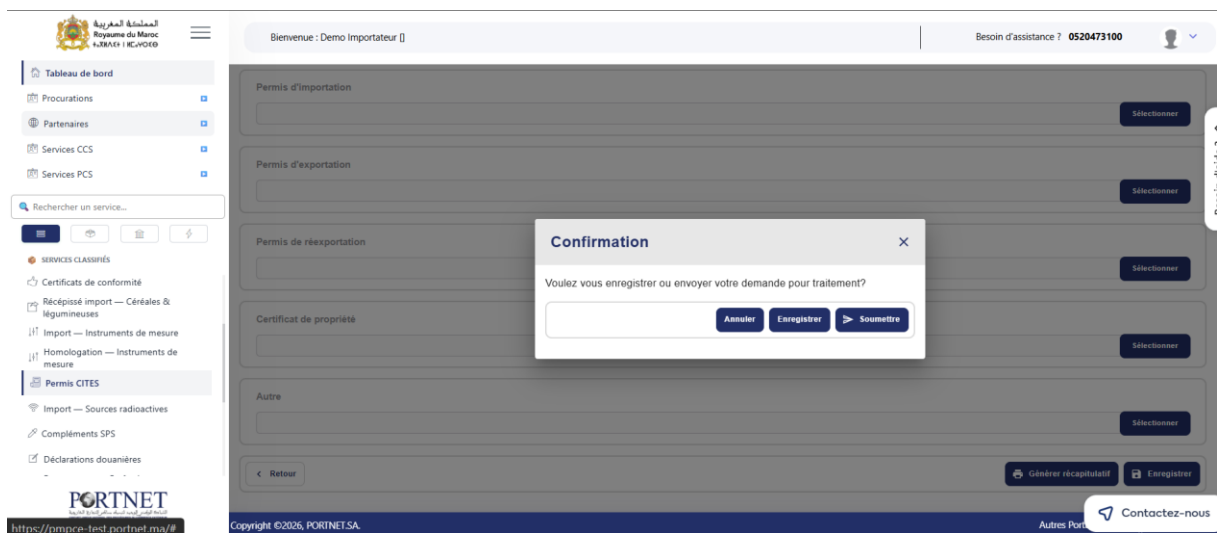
المملكة المغربية
Royaume du Maroc
ⵜⴰⴳⵍⴷⵉⵜ ⵏ ⵍⵎⵖⵔⵉⴱ

Bienvenue : Demo Importateur []

Besoin d'assistance ? 0520473100

Tableau de bord
Procurations
Partenaires
Services CCS
Services PCS

Rechercher un service...

SERVICES CLASSIFIÉS
Certificats de conformité
Récépissé import — Céréales & légumineuses
Import — Instruments de mesure
Homologation — Instruments de mesure
Permis CITES
Import — Sources radioactives
Compléments SPS
Déclarations douanières

PORTNET

https://pmpce-test.portnet.ma/#

Permis d'importation
Sélectionner

Permis d'exportation
Sélectionner

Permis de réexportation
Sélectionner

Certificat de propriété
Sélectionner

Autre
Sélectionner

Retour

Générer récapitulatif
Enregistrer

Confirmation
Voulez vous enregistrer ou envoyer votre demande pour traitement?
Annuler
Enregistrer
Soumettre

Copyright ©2026, PORTNET.SA.

Autres Port

Contactez-nous